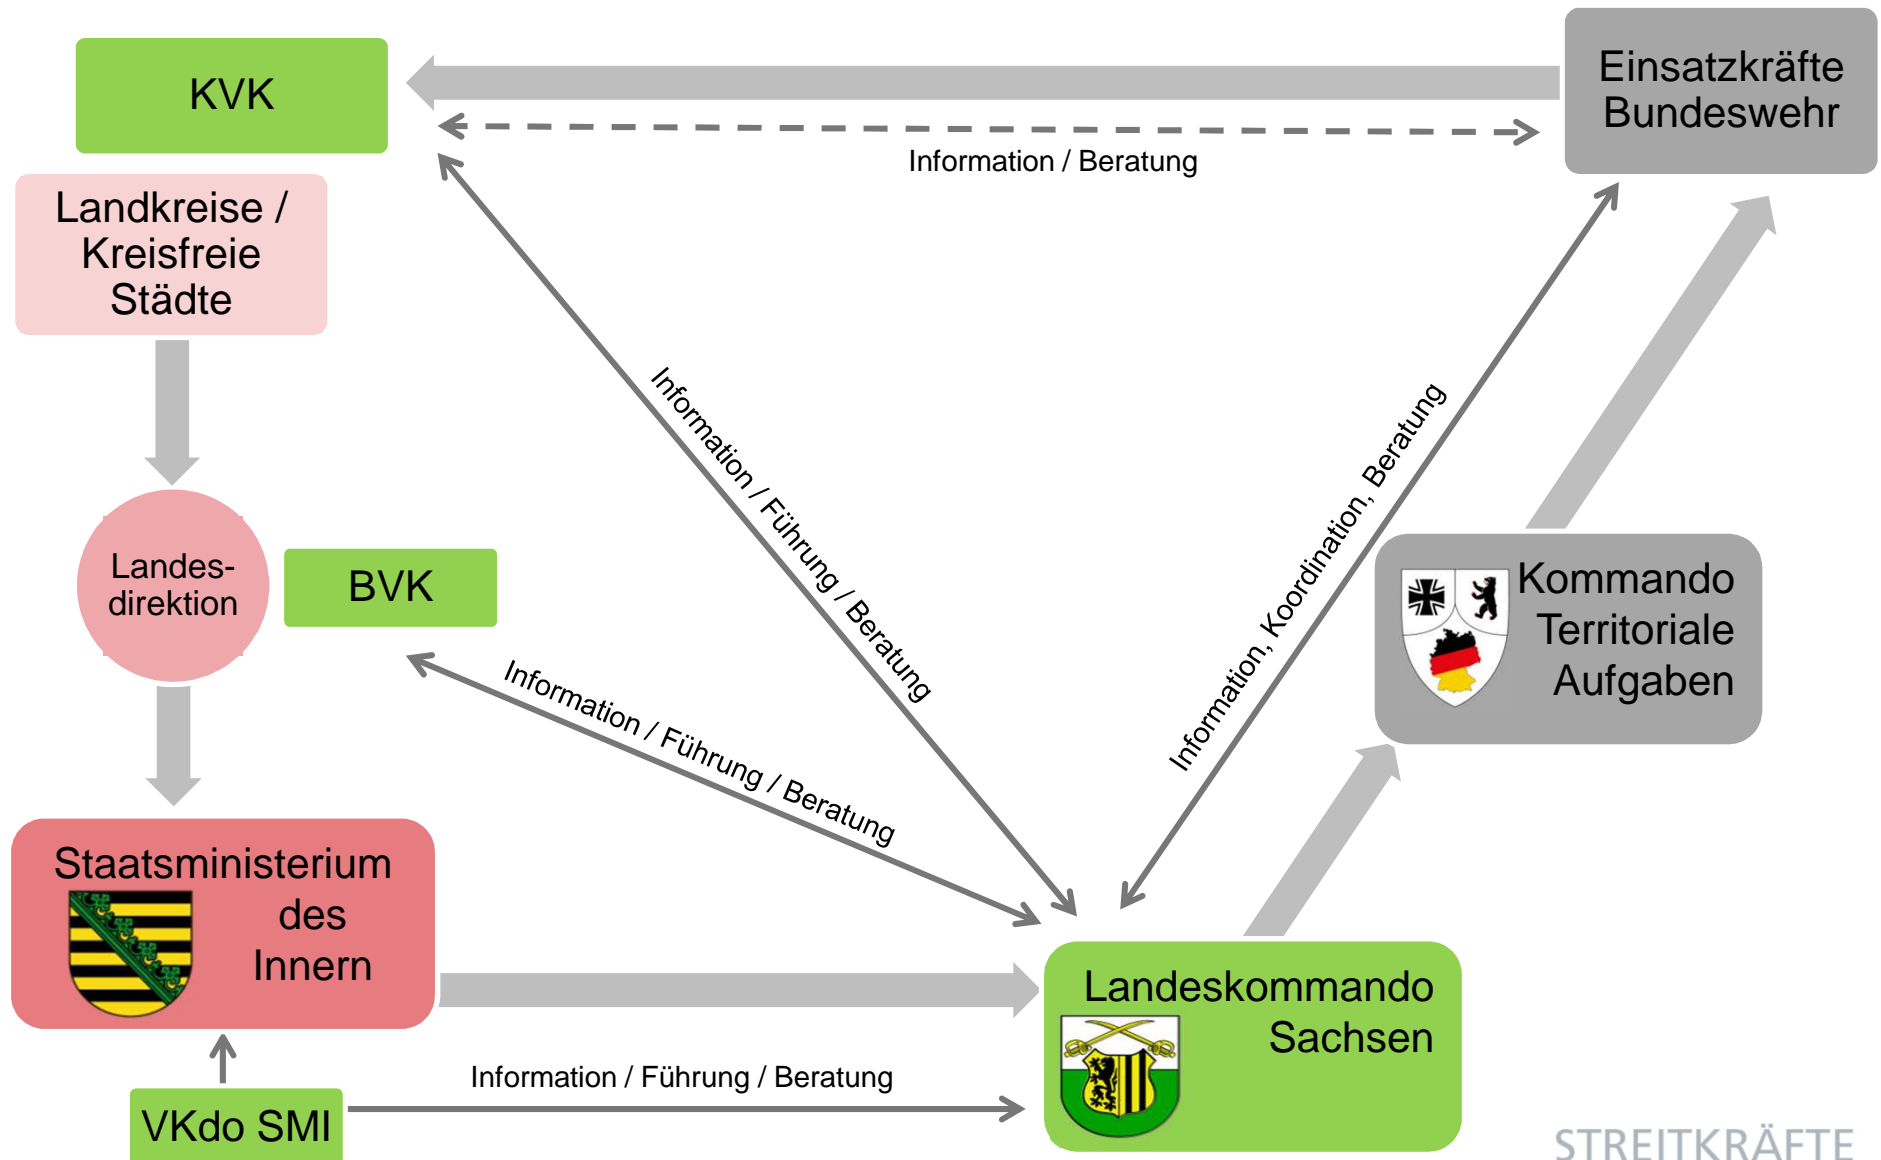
KVK

Einsatzkräfte Bundeswehr

Information / Beratung

Landkreise / Kreisfreie Städte

Information / Führung / Beratung

Information, Koordination, Beratung

Landes-direktion

BVK

Kommando Territoriale Aufgaben

Information / Führung / Beratung

Staatsministerium des Innern

Landeskommando Sachsen

VKdo SMI

Information / Führung / Beratung

STREITKRÄFTE